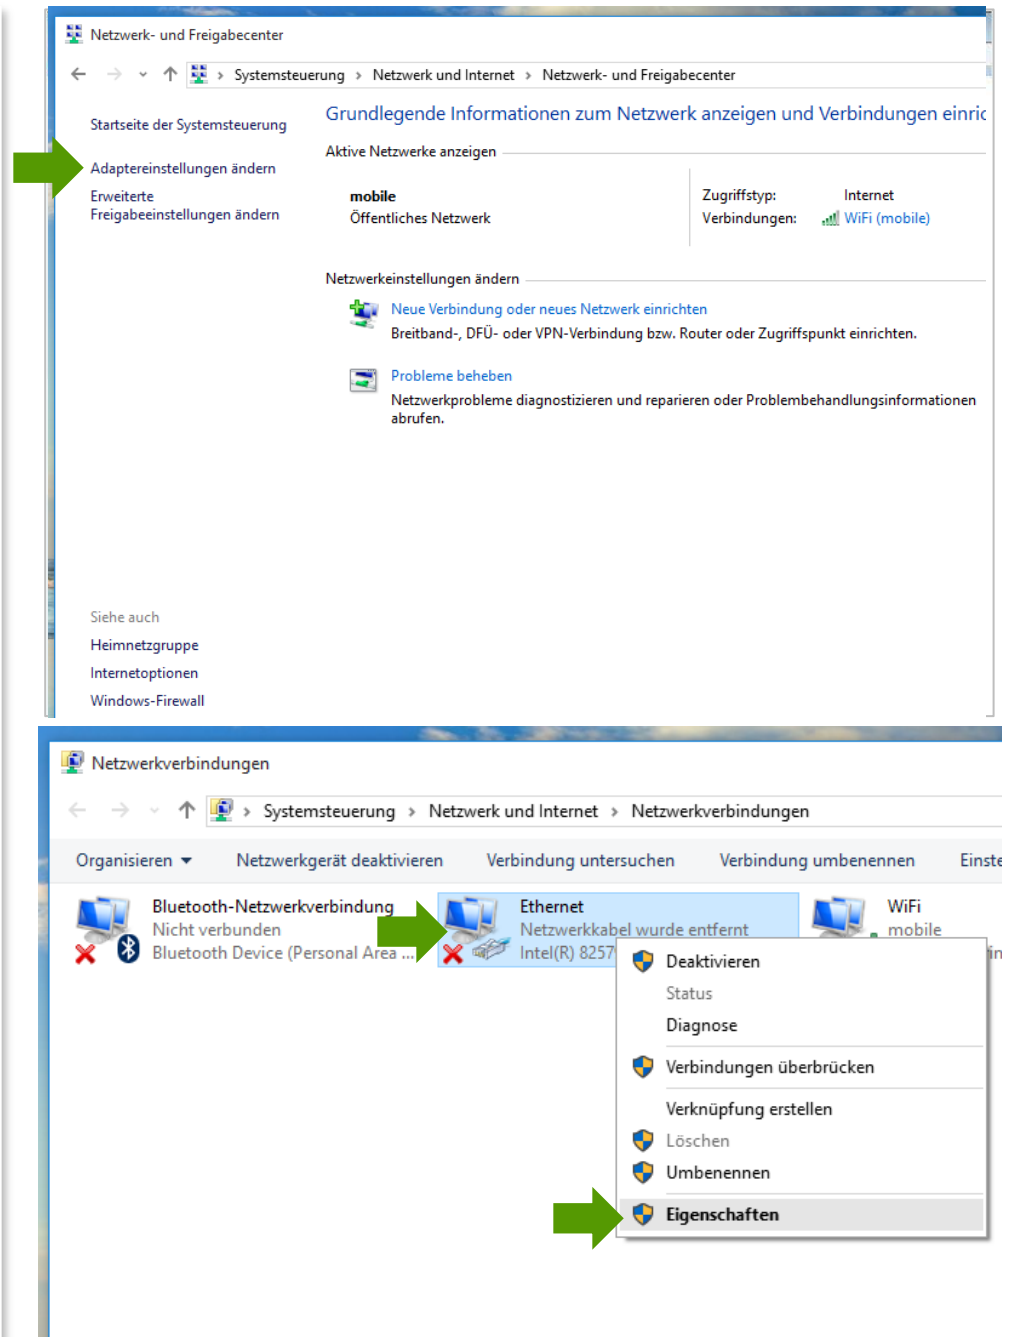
Netzwerk- und Freigabecenter

Systemsteuerung > Netzwerk und Internet > Netzwerk- und Freigabecenter

Startseite der Systemsteuerung

Adaptereinstellungen ändern

Erweiterte Freigabeeinstellungen ändern

Grundlegende Informationen zum Netzwerk anzeigen und Verbindungen einric

Aktive Netzwerke anzeigen

mobile
Öffentliches Netzwerk

Zugriffstyp: Internet
Verbindungen: WiFi (mobile)

Netzwerkeinstellungen ändern

Neue Verbindung oder neues Netzwerk einrichten
Breitband-, DFÜ- oder VPN-Verbindung bzw. Router oder Zugriffspunkt einrichten.

Probleme beheben
Netzwerkprobleme diagnostizieren und reparieren oder Problembehandlungsinformationen abrufen.

Siehe auch
Heimnetzgruppe
Internetoptionen
Windows-Firewall

Netzwerkverbindungen

Systemsteuerung > Netzwerk und Internet > Netzwerkverbindungen

Organisieren ▾ Netzwerkgerät deaktivieren Verbindung untersuchen Verbindung umbenennen Einste

Bluetooth-Netzwerkverbindung
Nicht verbunden
Bluetooth Device (Personal Area ...

Ethernet
Netzwerkkabel wurde entfernt
Intel(R) 8257

WiFi
mobile

Deaktivieren
Status
Diagnose
Verbindungen überbrücken
Verknüpfung erstellen
Löschen
Umbenennen
Eigenschaften